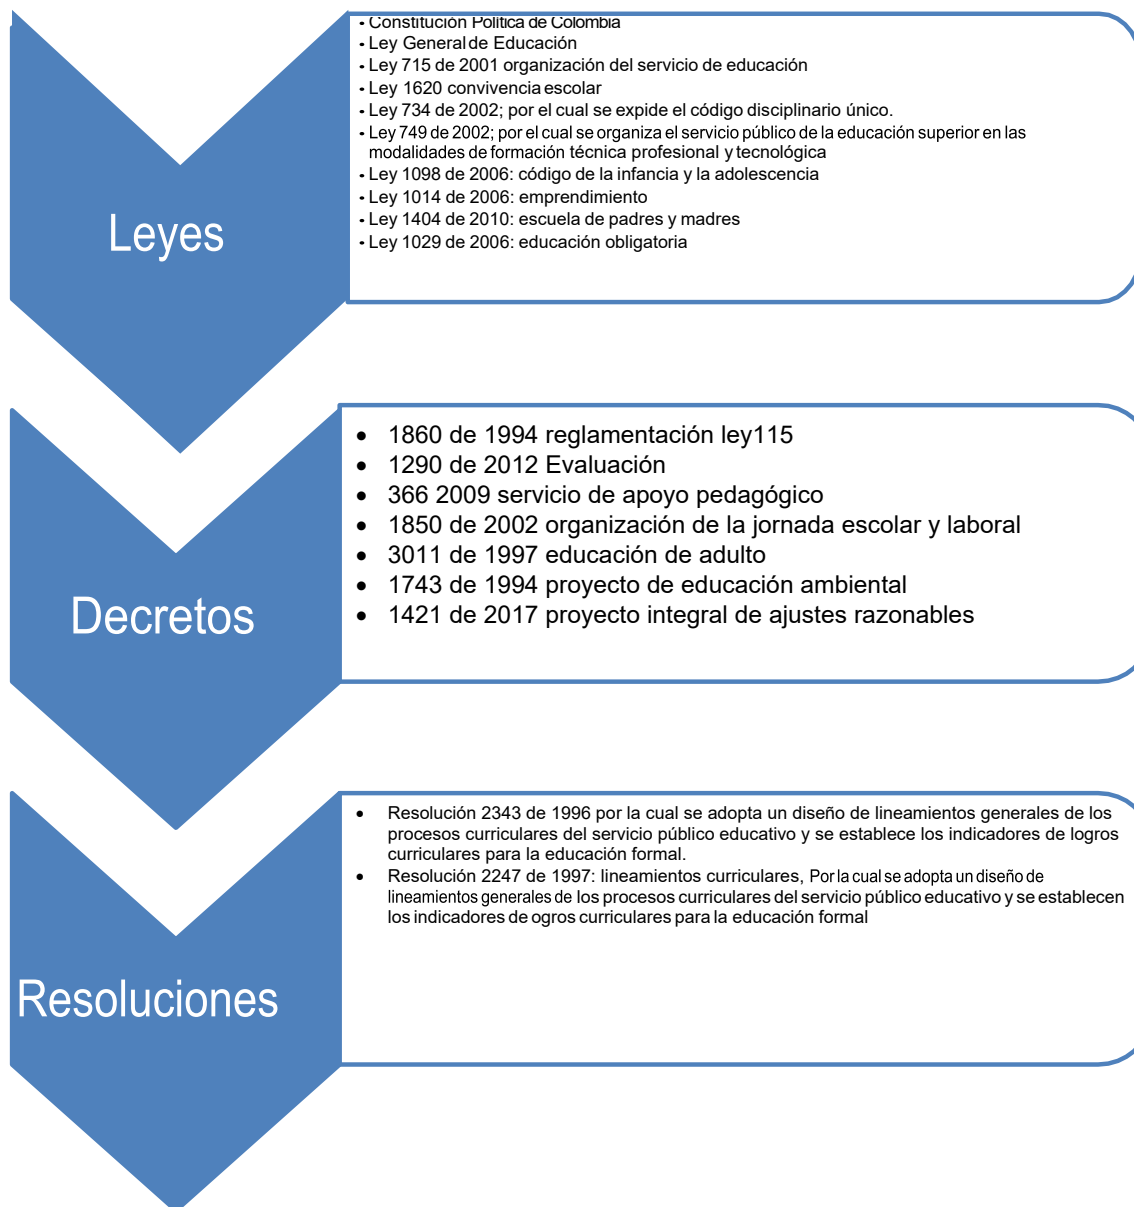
Leyes

- Constitución Política de Colombia
- Ley General de Educación
- Ley 715 de 2001 organización del servicio de educación
- Ley 1620 convivencia escolar
- Ley 734 de 2002; por el cual se expide el código disciplinario único.
- Ley 749 de 2002; por el cual se organiza el servicio público de la educación superior en las modalidades de formación técnica profesional y tecnológica
- Ley 1098 de 2006: código de la infancia y la adolescencia
- Ley 1014 de 2006: emprendimiento
- Ley 1404 de 2010: escuela de padres y madres
- Ley 1029 de 2006: educación obligatoria

Decretos

- 1860 de 1994 reglamentación ley115
- 1290 de 2012 Evaluación
- 366 2009 servicio de apoyo pedagógico
- 1850 de 2002 organización de la jornada escolar y laboral
- 3011 de 1997 educación de adulto
- 1743 de 1994 proyecto de educación ambiental
- 1421 de 2017 proyecto integral de ajustes razonables

Resoluciones

- Resolución 2343 de 1996 por la cual se adopta un diseño de lineamientos generales de los procesos curriculares del servicio público educativo y se establece los indicadores de logros curriculares para la educación formal.
- Resolución 2247 de 1997: lineamientos curriculares, Por la cual se adopta un diseño de lineamientos generales de los procesos curriculares del servicio público educativo y se establecen los indicadores de ogros curriculares para la educación formal